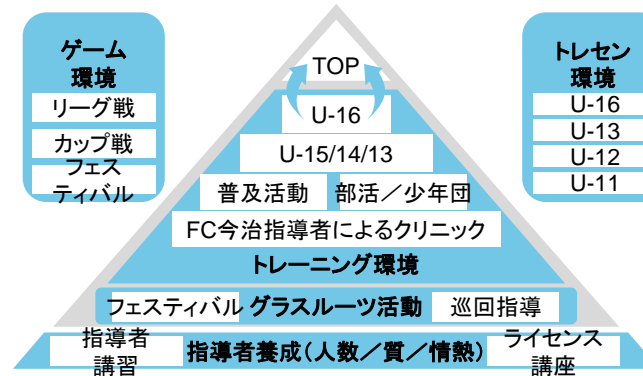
ゲーム
環境
リーグ戦
カップ戦
フェスティバル

TOP
U-16
U-15/14/13
普及活動
部活／少年団
FC今治指導者によるクリニック
トレーニング環境
フェスティバル
グラスルーツ活動
巡回指導
指導者講習
指導者養成（人数／質／情熱）
ライセンス講座

トレセン
環境
U-16
U-13
U-12
U-11